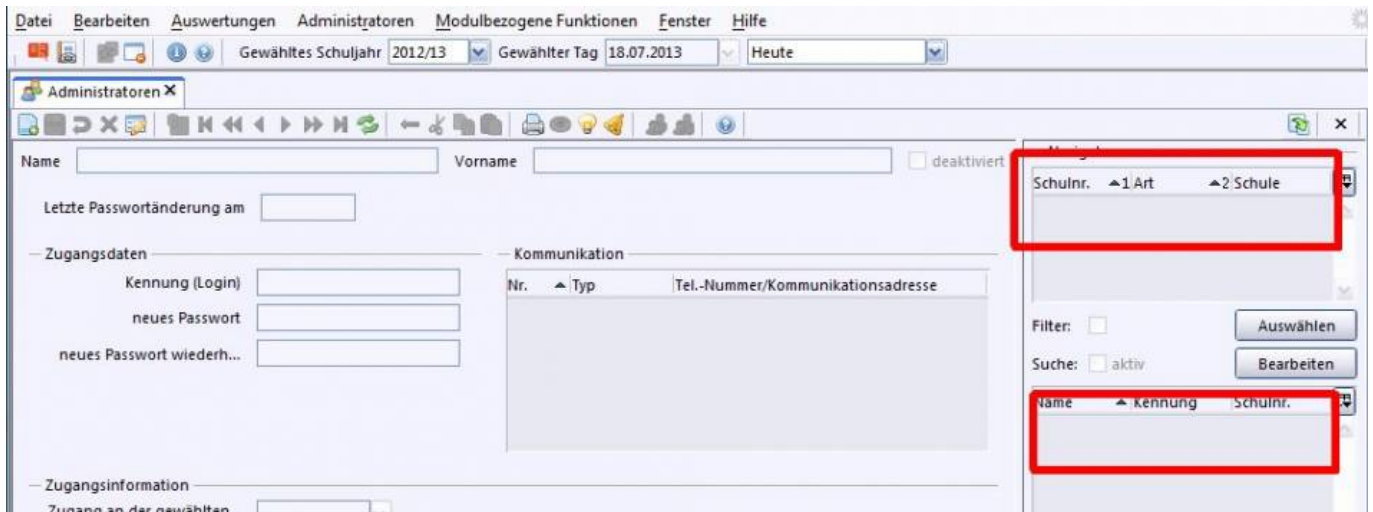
Datei Bearbeiten Auswertungen Administratoren Modulbezogene Funktionen Fenster Hilfe

Gewähltes Schuljahr 2012/13 Gewählter Tag 18.07.2013 Heute

Administratoren ×

Name Vorname deaktiviert

Letzte Passwortänderung am

Zugangsdaten

Kennung (Login)

neues Passwort

neues Passwort wiederh...

Kommunikation

| Nr. | Typ | Tel.-Nummer/Kommunikationsadresse |
|---|---|---|

Zugangsinformation

Zugang an der gewählten

Navigator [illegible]

| Schulnr. | 1 Art | 2 Schule |
|---|---|---|

Filter: Auswählen

Suche: aktiv Bearbeiten

| Name | Kennung | Schulnr. |
|---|---|---|